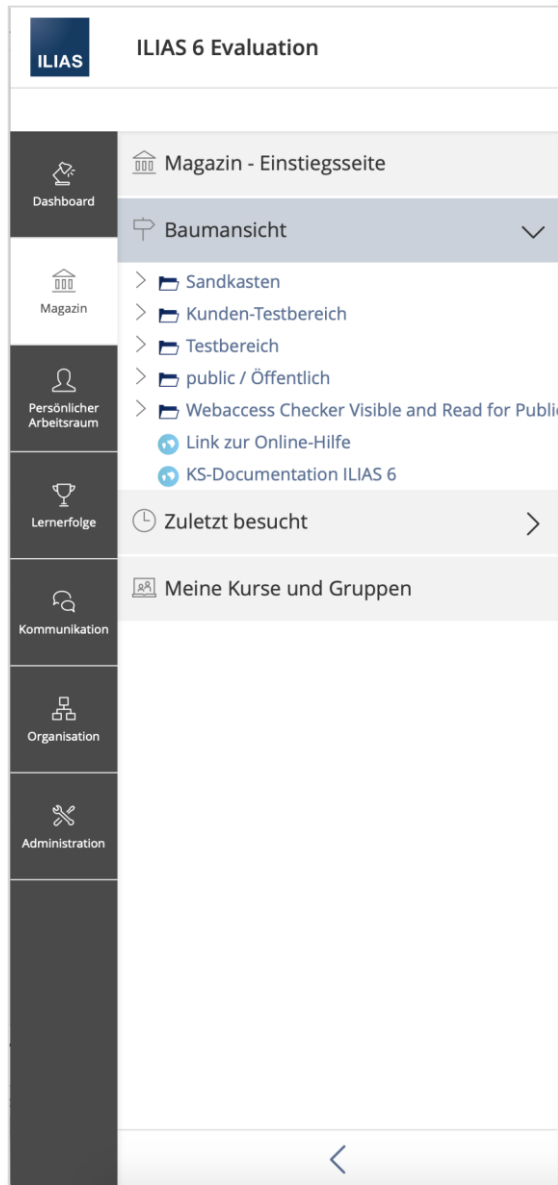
ILIAS

ILIAS 6 Evaluation

Dashboard

Magazin

Persönlicher Arbeitsraum

Lernerfolge

Kommunikation

Organisation

Administration

Magazin - Einstiegsseite

Baumansicht

Sandkasten

Kunden-Testbereich

Testbereich

public / Öffentlich

Webaccess Checker Visible and Read for Publi

Link zur Online-Hilfe

KS-Documentation ILIAS 6

Zuletzt besucht

Meine Kurse und Gruppen